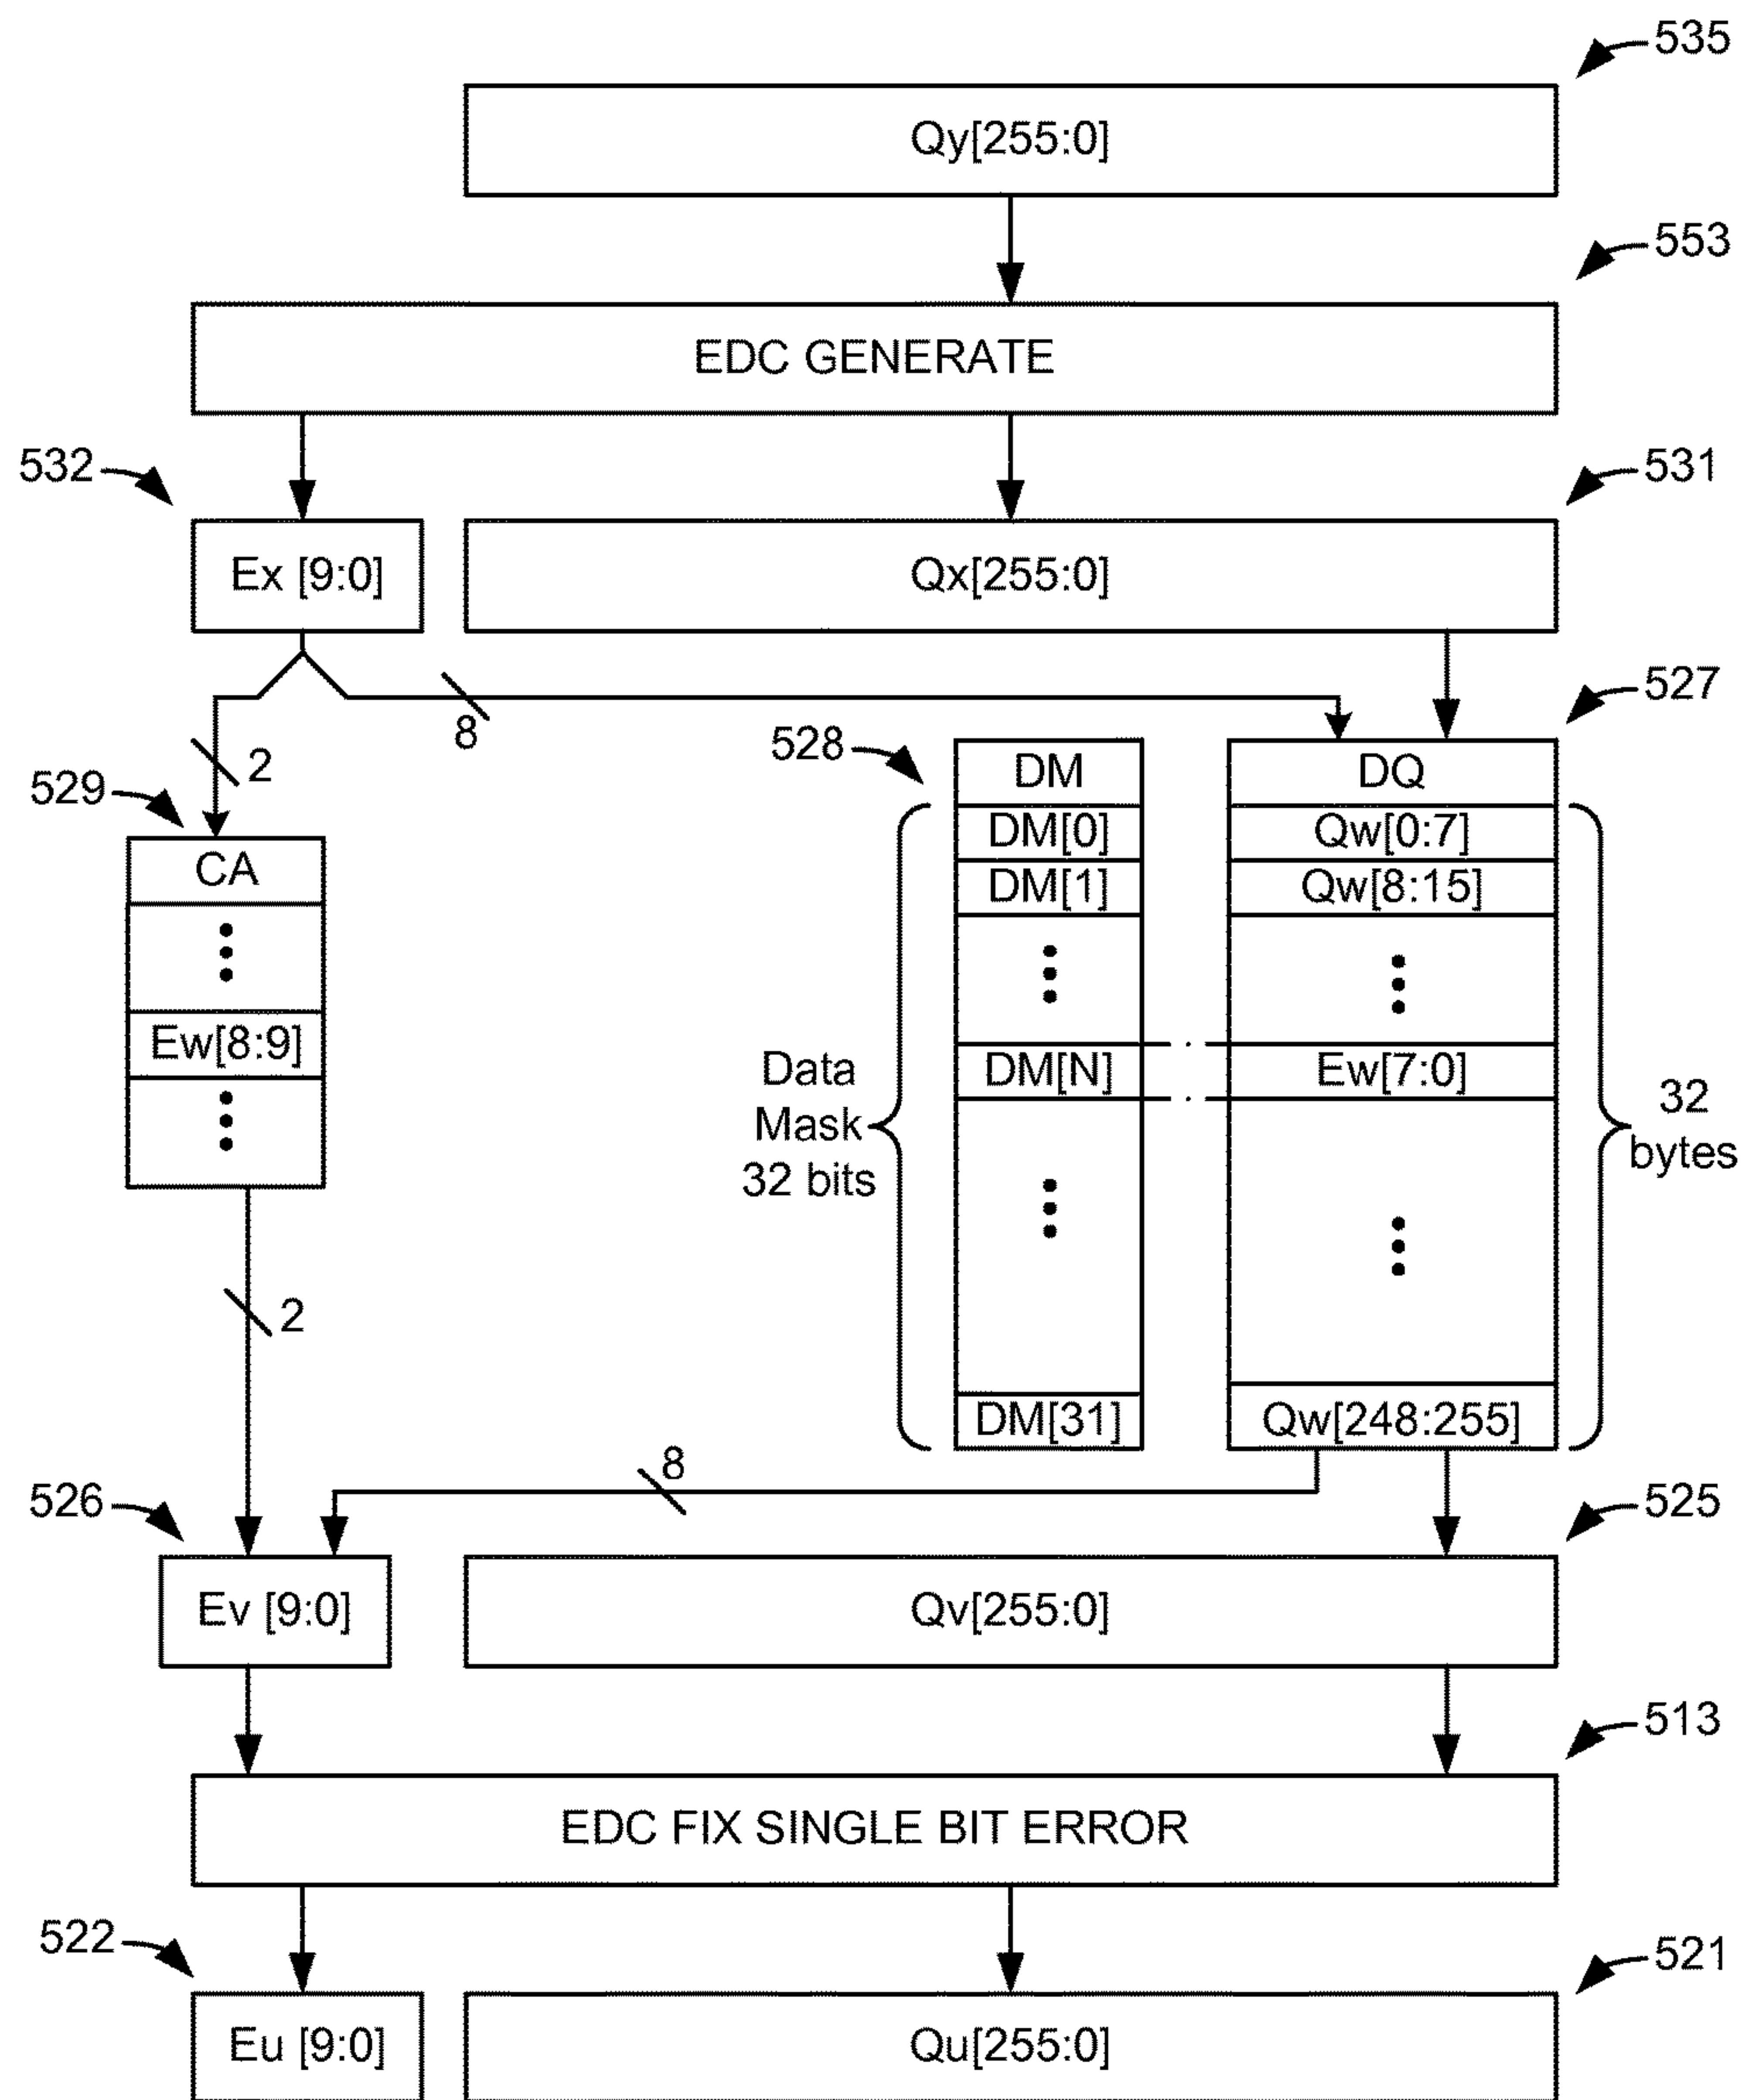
535

Qy[255:0]

553

EDC GENERATE

532

531

Ex [9:0]

Qx[255:0]

8

527

2

528

529

DM

DQ

CA

DM[0]

Qw[0:7]

DM[1]

Qw[8:15]

Ew[8:9]

Data Mask 32 bits

DM[N]

Ew[7:0]

32 bytes

2

DM[31]

Qw[248:255]

8

526

525

Ev [9:0]

Qv[255:0]

513

EDC FIX SINGLE BIT ERROR

522

521

Eu [9:0]

Qu[255:0]